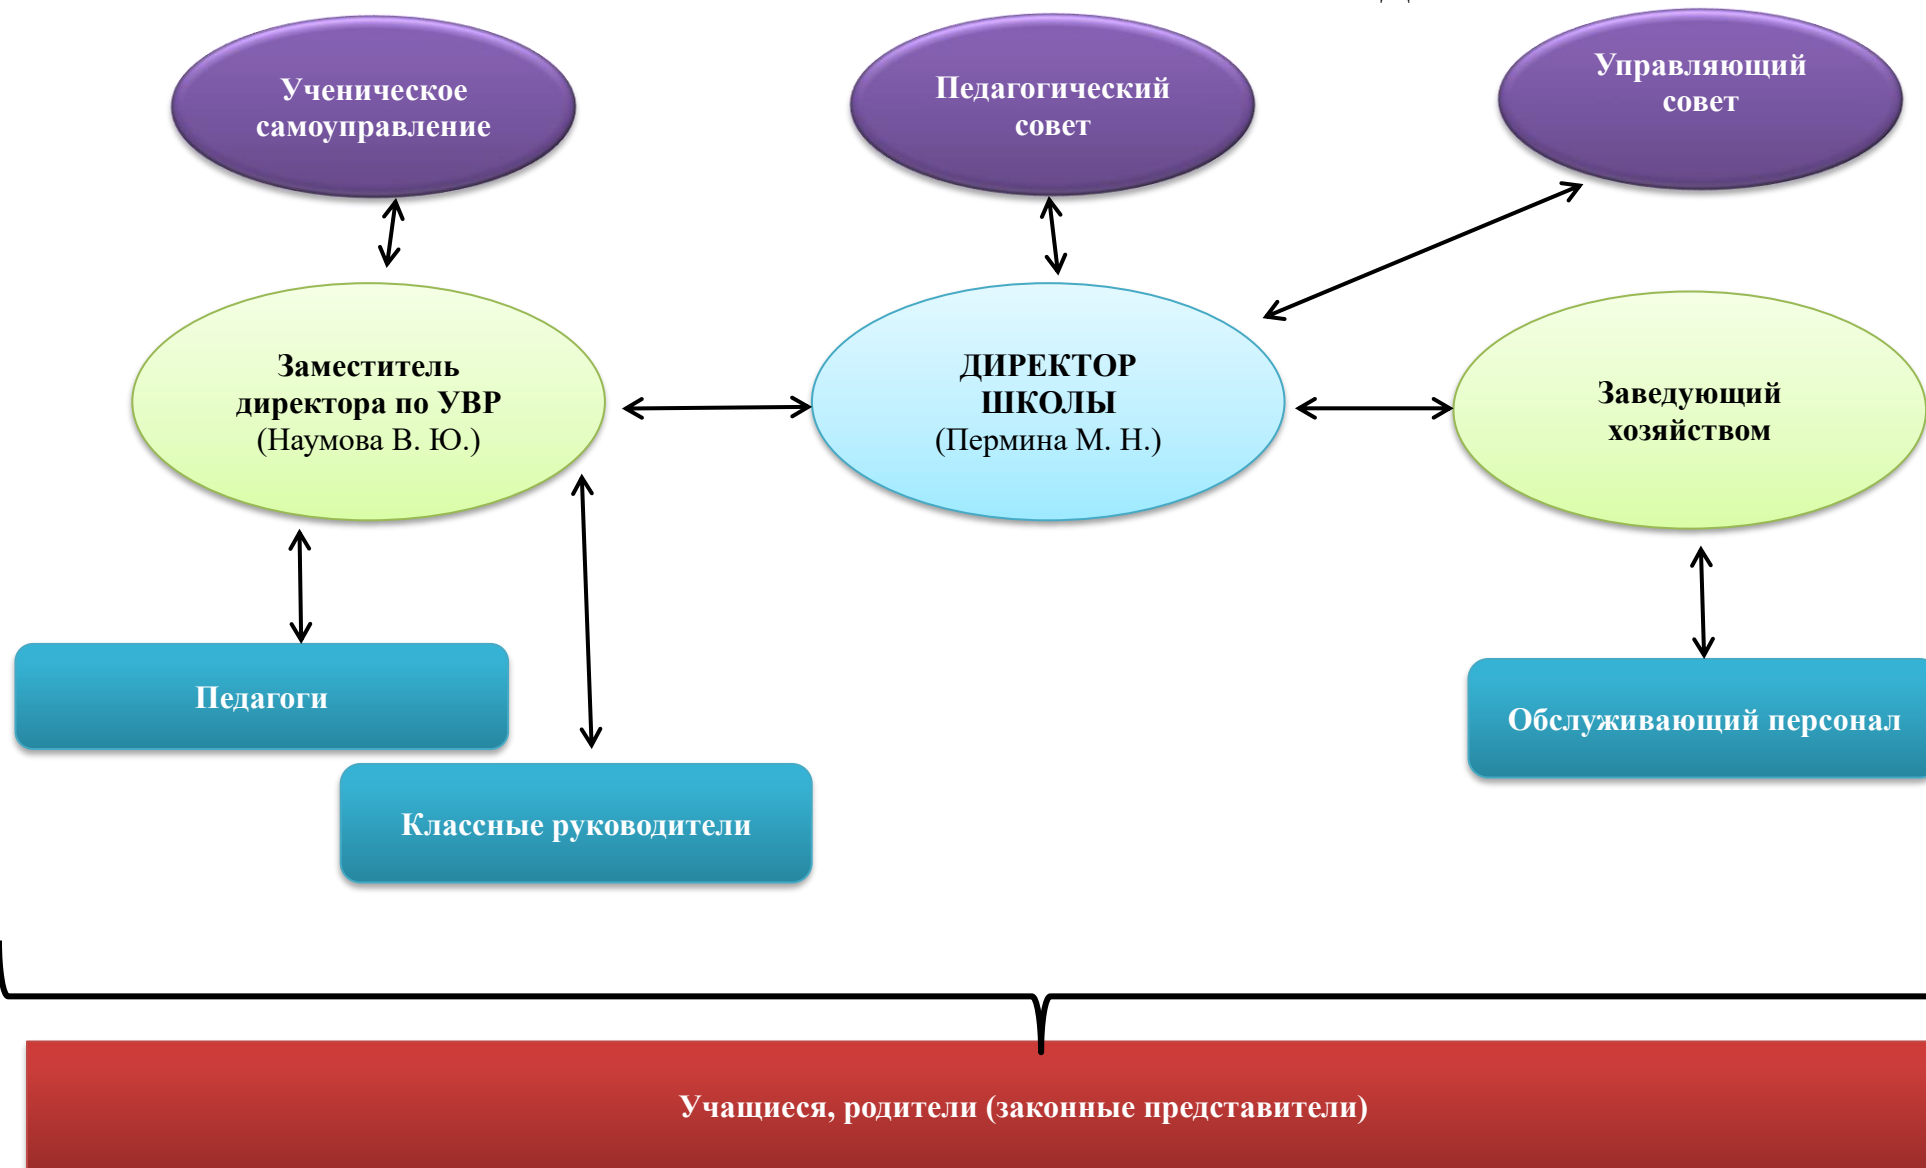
Ученическое самоуправление

Педагогический совет

Управляющий совет

Заместитель директора по УВР
(Наумова В. Ю.)

ДИРЕКТОР ШКОЛЫ
(Пермина М. Н.)

Заведующий хозяйством

Педагоги

Классные руководители

Обслуживающий персонал

Учащиеся, родители (законные представители)